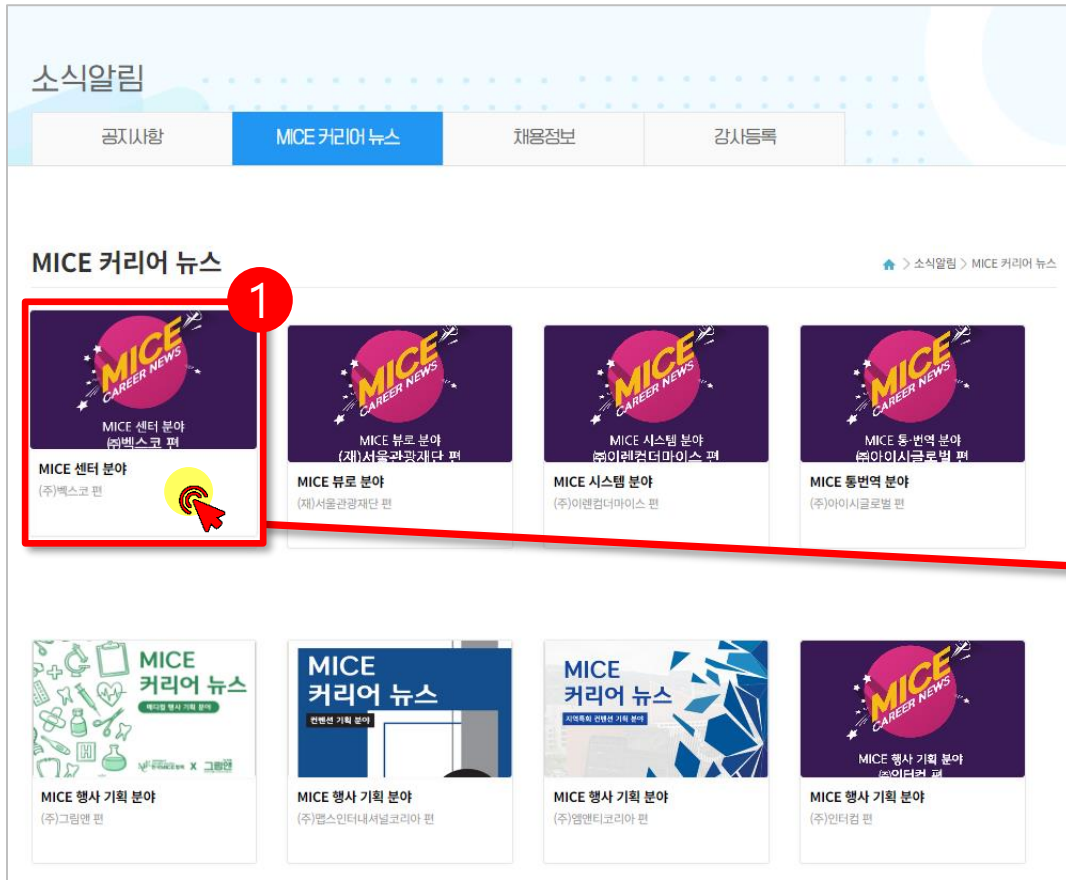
소식알림

공지사항 | MICE 커리어 뉴스 | 채용정보 | 강사등록

MICE 커리어 뉴스

> 소식알림 > MICE 커리어 뉴스

1

MICE CAREER NEWS
MICE 센터 분야
㈜벡스코 편
MICE 센터 분야
(주)벡스코 편

MICE CAREER NEWS
MICE 뷰로 분야
(재)서울관광재단 편
MICE 뷰로 분야
(재)서울관광재단 편

MICE CAREER NEWS
MICE 시스템 분야
㈜이렌컨더마이스 편
MICE 시스템 분야
(주)이렌컨더마이스 편

MICE CAREER NEWS
MICE 통·번역 분야
㈜아이시글로벌 편
MICE 통번역 분야
(주)아이시글로벌 편

MICE 커리어 뉴스
메디컬 행사 기획 분야
X 그림앤
MICE 행사 기획 분야
(주)그림앤 편

MICE 커리어 뉴스
컨벤션 기획 분야
MICE 행사 기획 분야
(주)엠스인터내셔널코리아 편

MICE 커리어 뉴스
지역특화 컨벤션 기획 분야
MICE 행사 기획 분야
(주)엠앤티코리아 편

MICE CAREER NEWS
MICE 행사 기획 분야
㈜인터컴 편
MICE 행사 기획 분야
(주)인터컴 편